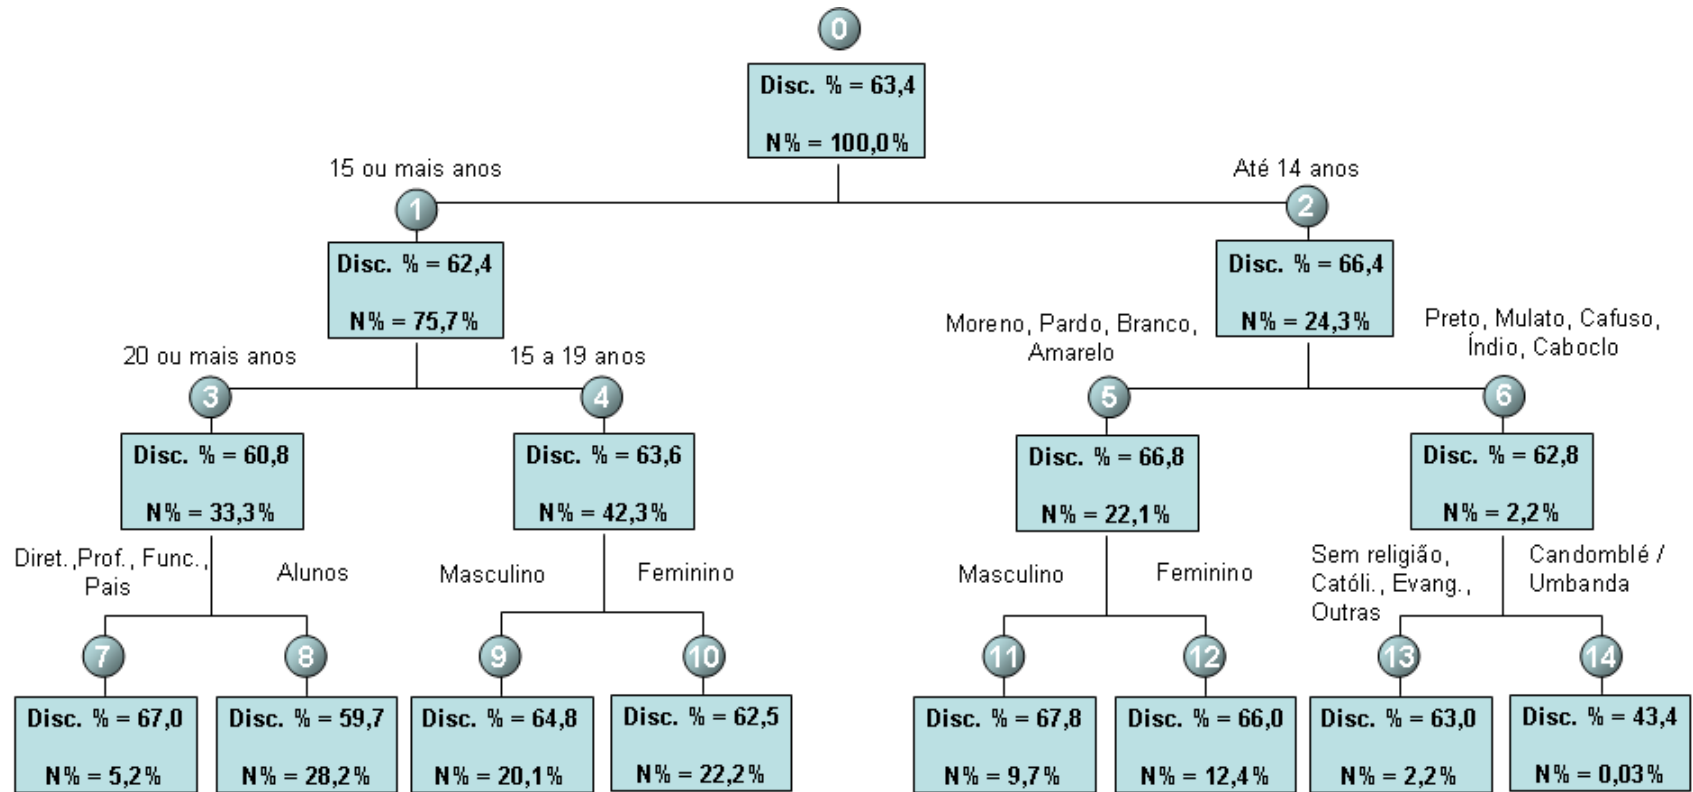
0

Disc. % = 63,4

N% = 100,0%

15 ou mais anos

Até 14 anos

1

Disc. % = 62,4

N% = 75,7%

2

Disc. % = 66,4

N% = 24,3%

20 ou mais anos

15 a 19 anos

Moreno, Pardo, Branco, Amarelo

Preto, Mulato, Cafuso, Índio, Caboclo

3

Disc. % = 60,8

N% = 33,3%

4

Disc. % = 63,6

N% = 42,3%

5

Disc. % = 66,8

N% = 22,1%

6

Disc. % = 62,8

N% = 2,2%

Diret.,Prof., Func., Pais

Alunos

Masculino

Feminino

Masculino

Feminino

Sem religião, Católi., Evang., Outras

Candomblé / Umbanda

7

Disc. % = 67,0

N% = 5,2%

8

Disc. % = 59,7

N% = 28,2%

9

Disc. % = 64,8

N% = 20,1%

10

Disc. % = 62,5

N% = 22,2%

11

Disc. % = 67,8

N% = 9,7%

12

Disc. % = 66,0

N% = 12,4%

13

Disc. % = 63,0

N% = 2,2%

14

Disc. % = 43,4

N% = 0,03%